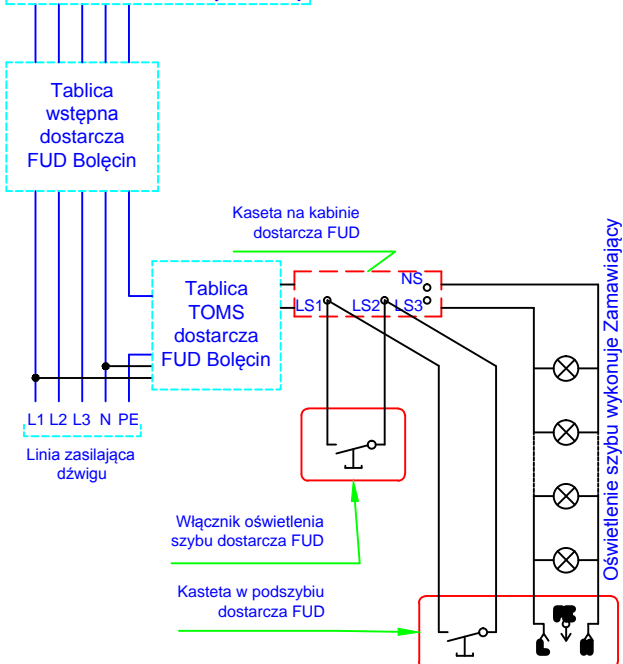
Tablica wstępna dostarcza FUD Bolęcin

Kaseta na kabinie dostarcza FUD

Tablica TOMS dostarcza FUD Bolęcin

NS

LS1

LS2

LS3

L1 L2 L3 N PE

Linia zasilająca dźwigu

Włącznik oświetlenia szybu dostarcza FUD

Kasteta w podszybiu dostarcza FUD

Oświetlenie szybu wykonuje Zamawiający